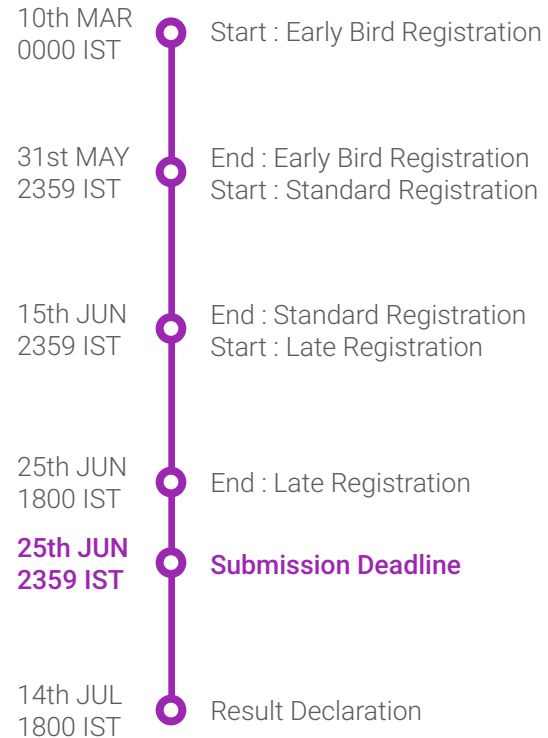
10th MAR
0000 IST

Start : Early Bird Registration

31st MAY
2359 IST

End : Early Bird Registration
Start : Standard Registration

15th JUN
2359 IST

End : Standard Registration
Start : Late Registration

25th JUN
1800 IST

End : Late Registration

25th JUN
2359 IST

Submission Deadline

14th JUL
1800 IST

Result Declaration